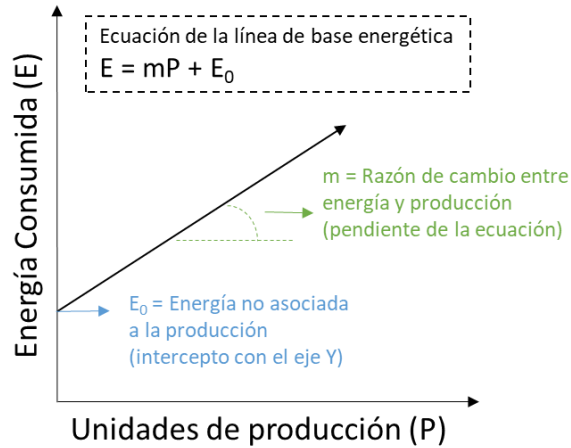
Energía Consumida (E)

Ecuación de la línea de base energética
$E = mP + E_0$

m = Razón de cambio entre energía y producción (pendiente de la ecuación)

$E_0$ = Energía no asociada a la producción (intercepto con el eje Y)

Unidades de producción (P)